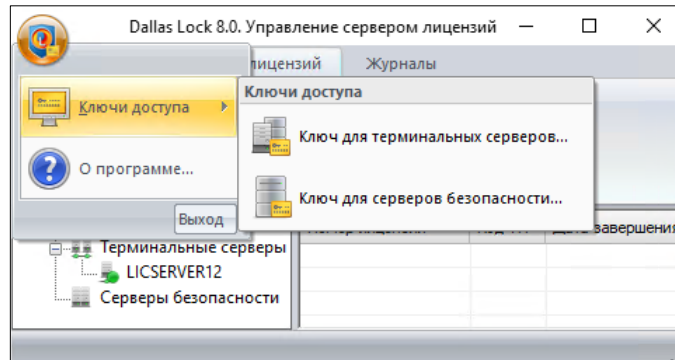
Dallas Lock 8.0. Управление сервером лицензий

лицензий
Журналы

Ключи доступа
О программе...
Выход

Ключи доступа
Ключ для терминальных серверов...
Ключ для серверов безопасности...

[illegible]
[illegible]
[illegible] завершения

Терминальные серверы
LICSERVER12
Серверы безопасности